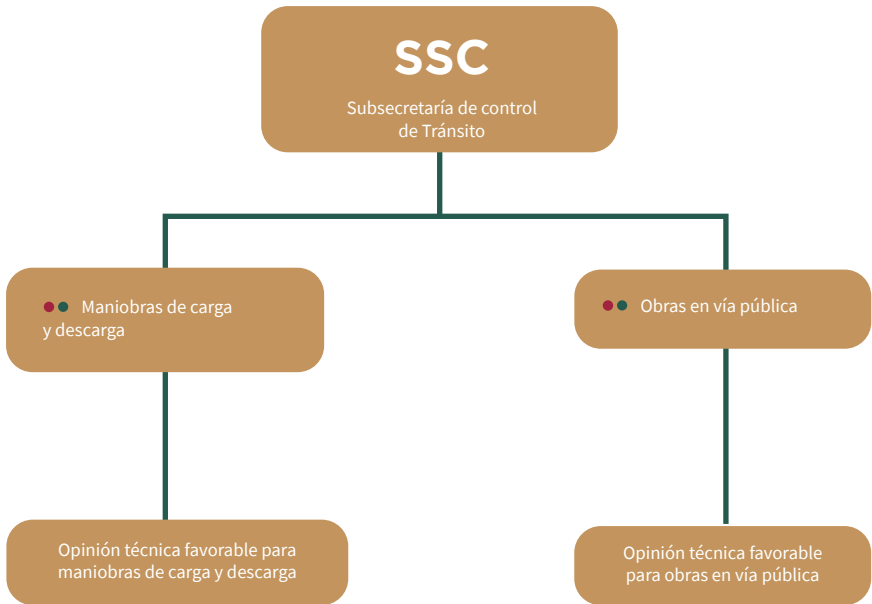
SSC

Subsecretaría de control de Tránsito

Maniobras de carga y descarga

Obras en vía pública

Opinión técnica favorable para maniobras de carga y descarga

Opinión técnica favorable para obras en vía pública